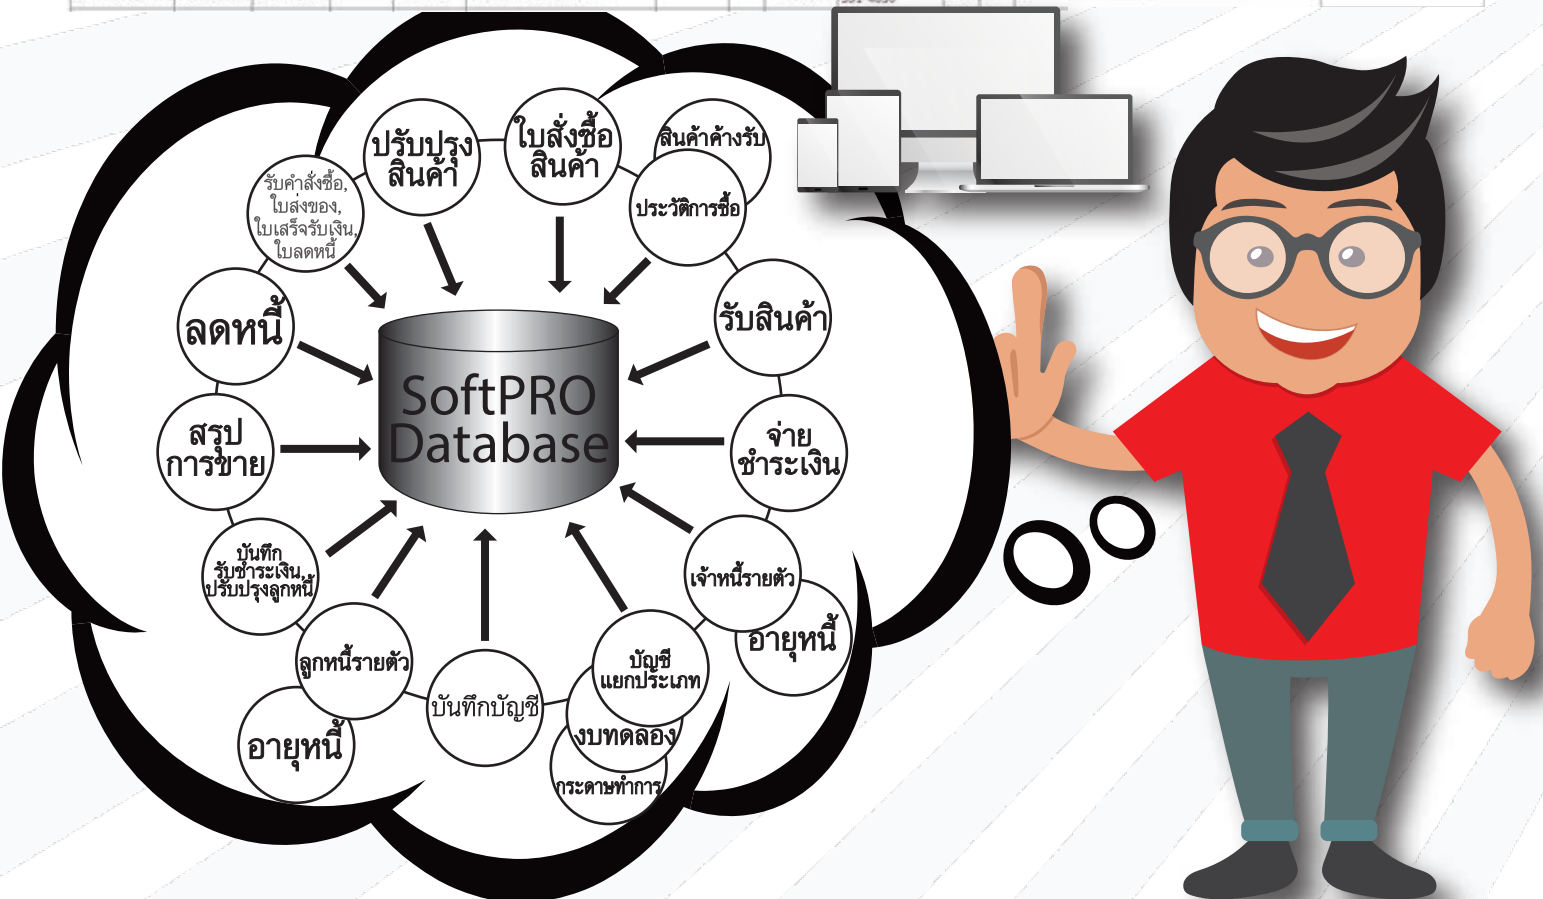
ปรับปรุง สินค้า

ใบสั่งซื้อ สินค้า

สินค้าค้างรับ

ประวัติการซื้อ

รับคำสั่งซื้อ, ใบส่งของ, ใบเสร็จรับเงิน, ใบลดหนี้

ลดหนี้

รับสินค้า

SoftPRO Database

สรุป การขาย

จ่าย ชำระเงิน

บันทึก รับชำระเงิน, ปรับปรุงลูกหนี้

เจ้าหนี้รายตัว

อายุหนี้

ลูกหนี้รายตัว

บัญชี แยกประเภท

บันทึกบัญชี

งบทดลอง

อายุหนี้

กระดาษทำการ